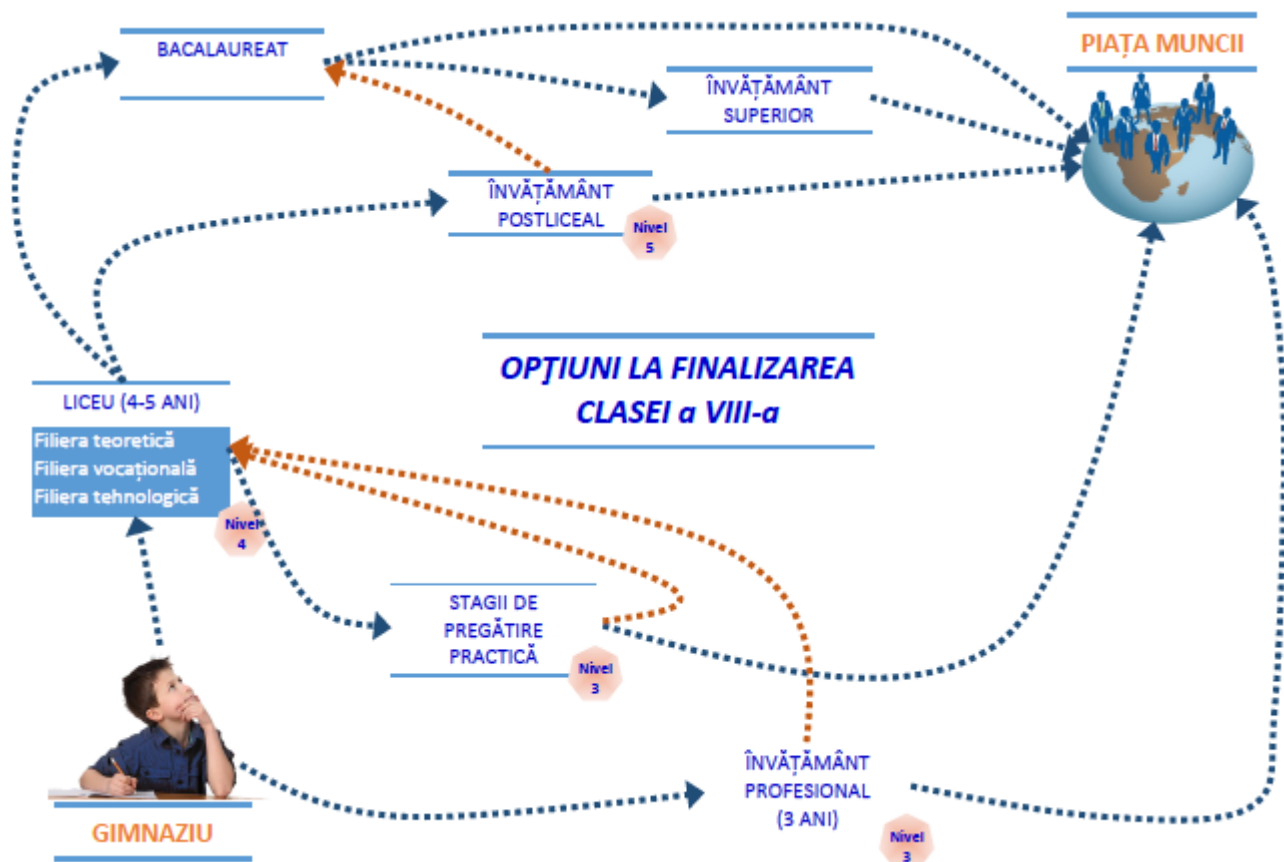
BACALAUREAT

ÎNVĂŢĂMÂNT SUPERIOR

PIAȚA MUNCII

ÎNVĂŢĂMÂNT POSTLICEAL

Nivel 5

OPŢIUNI LA FINALIZAREA CLASEI a VIII-a

LICEU (4-5 ANI)

Filiera teoretică
Filiera vocațională
Filiera tehnologică

Nivel 4

STAGII DE PREGĂTIRE PRACTICĂ

Nivel 3

ÎNVĂŢĂMÂNT PROFESIONAL (3 ANI)

Nivel 3

GIMNAZIU